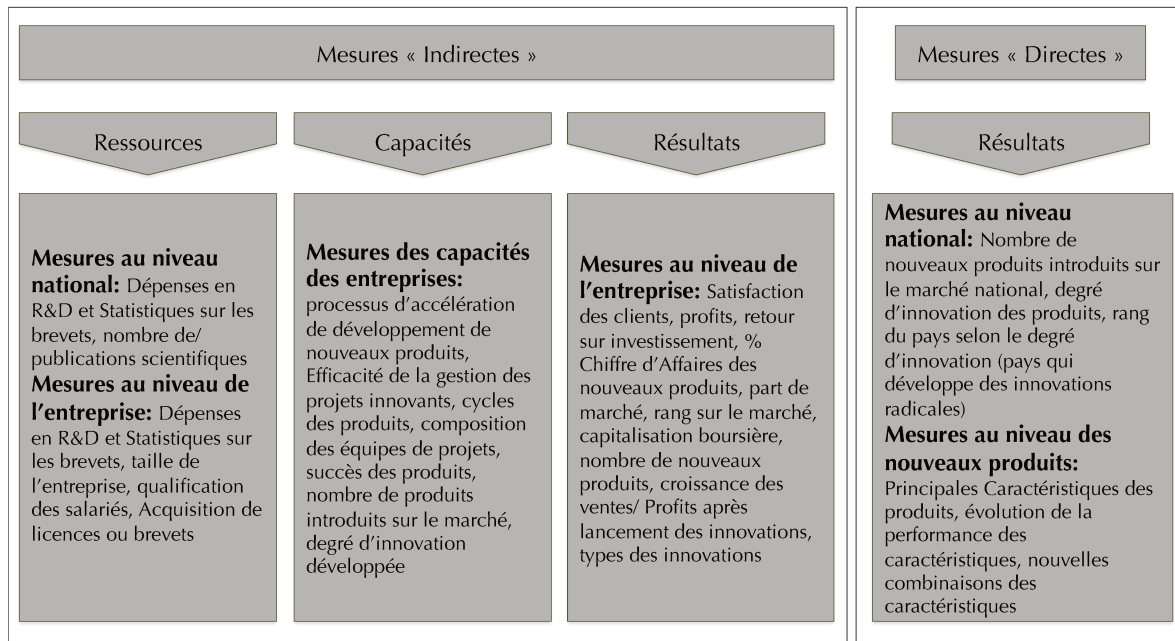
Mesures « Indirectes »

Ressources

Capacités

Résultats

**Mesures au niveau national:** Dépenses en R&D et Statistiques sur les brevets, nombre de/ publications scientifiques
**Mesures au niveau de l'entreprise:** Dépenses en R&D et Statistiques sur les brevets, taille de l'entreprise, qualification des salariés, Acquisition de licences ou brevets

**Mesures des capacités des entreprises:** processus d'accélération de développement de nouveaux produits, Efficacité de la gestion des projets innovants, cycles des produits, composition des équipes de projets, succès des produits, nombre de produits introduits sur le marché, degré d'innovation développée

**Mesures au niveau de l'entreprise:** Satisfaction des clients, profits, retour sur investissement, % Chiffre d'Affaires des nouveaux produits, part de marché, rang sur le marché, capitalisation boursière, nombre de nouveaux produits, croissance des ventes/ Profits après lancement des innovations, types des innovations

Mesures « Directes »

Résultats

**Mesures au niveau national:** Nombre de nouveaux produits introduits sur le marché national, degré d'innovation des produits, rang du pays selon le degré d'innovation (pays qui développe des innovations radicales)
**Mesures au niveau des nouveaux produits:** Principales Caractéristiques des produits, évolution de la performance des caractéristiques, nouvelles combinaisons des caractéristiques